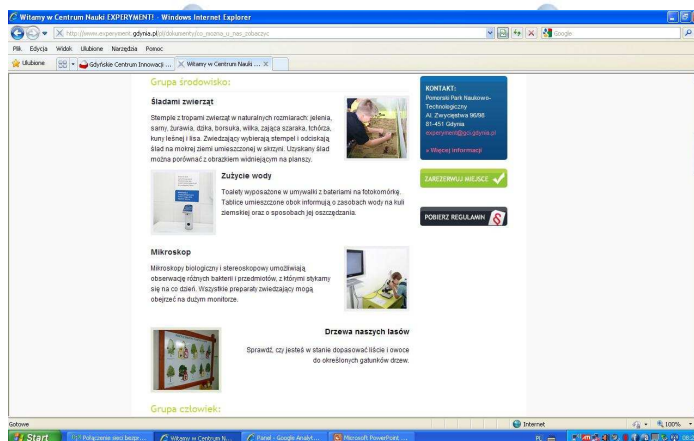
Witamy w Centrum Nauki EXPERYMENT! - Windows Internet Explorer

http://www.experyment.gdynia.pl/pl/dokumenty/co_mozna_u_nas_zobaczyc

Google

Plik Edycja Widok Ulubione Narzędzia Pomoc

Ulubione

Gdyńskie Centrum Innowacji ...

Witamy w Centrum Nauki ...

Grupa środowisko:

Śladami zwierząt

Stemple z tropami zwierząt w naturalnych rozmiarach: jelenia, sarny, żurawia, dzika, borsuka, wilka, zająca szaraka, tchórza, kuny leśnej i lisa. Zwiedzający wybierają stempel i odciskają ślad na mokrej ziemi umieszczonej w skrzyni. Uzyskany ślad można porównać z obrazkiem widniejącym na planszy.

Zużycie wody

Toalety wyposażone w umywalki z bateriami na fotokomórkę. Tablice umieszczone obok informują o zasobach wody na kuli ziemskiej oraz o sposobach jej oszczędzania.

Mikroskop

Mikroskopy biologiczny i stereoskopowy umożliwiają obserwację różnych bakterii i przedmiotów, z którymi stykamy się na co dzień. Wszystkie preparaty zwiedzający mogą obejrzeć na dużym monitorze.

Drzewa naszych lasów

Sprawdź, czy jesteś w stanie dopasować liście i owoce do określonych gatunków drzew.

Grupa człowiek:

KONTAKT:
Pomorski Park Naukowo-Technologiczny
Al. Zwycięstwa 96/98
81-451 Gdynia
experyment@gci.gdynia.pl

» Więcej informacji

ZAREZERWUJ MIEJSCE

POBIERZ REGULAMIN

Gotowe

Internet

100%

Start

Połączenie sieci bezprz...

Witamy w Centrum N...

Panel - Google Analyt...

Microsoft PowerPoint ...

PL